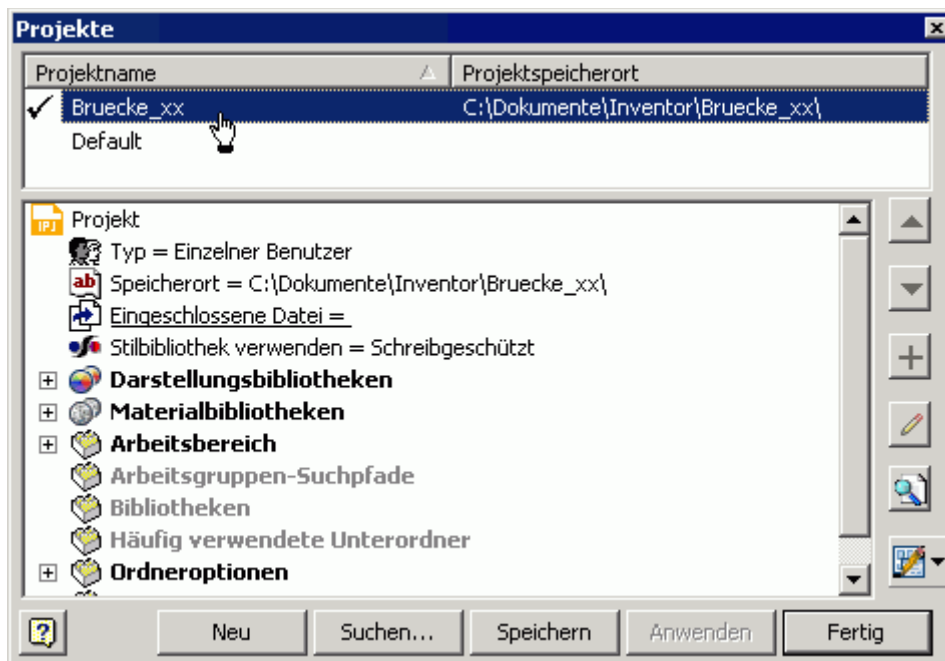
Projekte

| Projektname | Projektspeicherort |
|---|---|
| ✓ Bruecke_xx | C:\Dokumente\Inventor\Bruecke_xx\ |
| Default | |

Projekt
Typ = Einzelner Benutzer
Speicherort = C:\Dokumente\Inventor\Bruecke_xx\
Eingeschlossene Datei =
Stilbibliothek verwenden = Schreibgeschützt
Darstellungsbibliotheken
Materialbibliotheken
Arbeitsbereich
Arbeitsgruppen-Suchpfade
Bibliotheken
Häufig verwendete Unterordner
Ordneroptionen

Neu Suchen... Speichern Anwenden Fertig